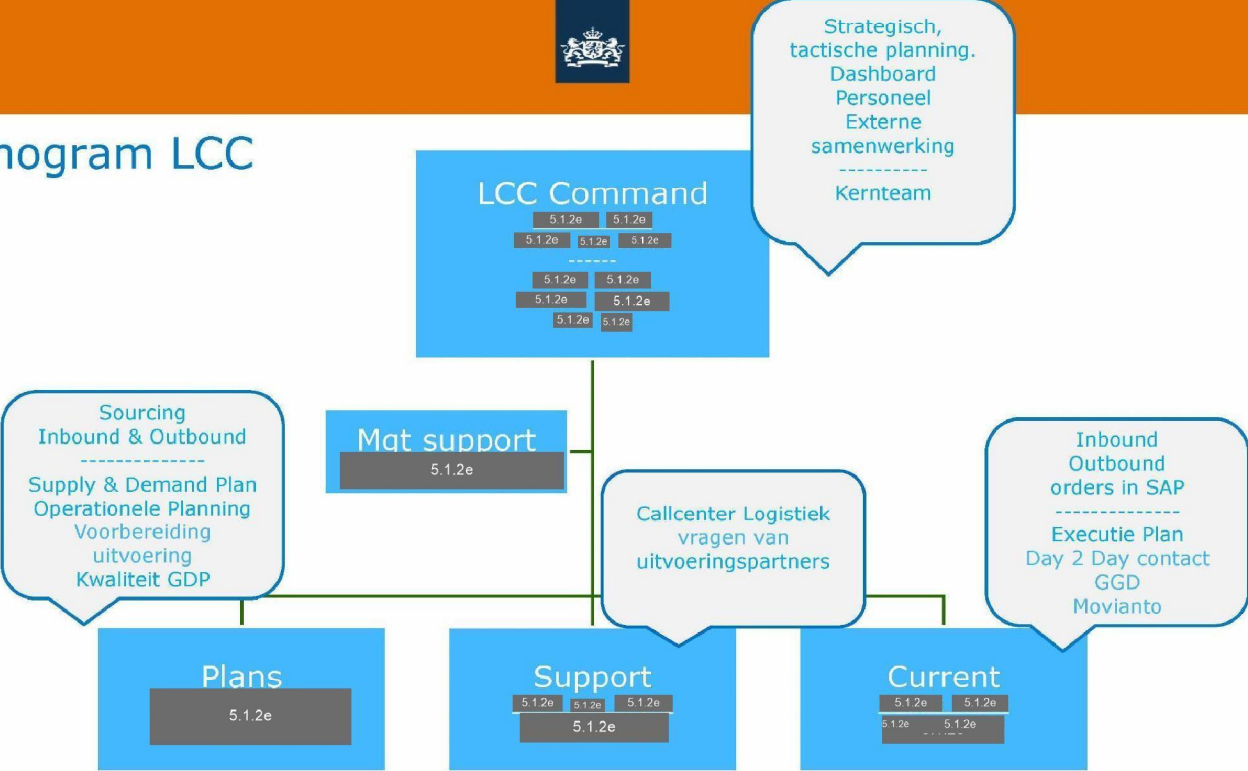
nogram LCC

Strategisch, tactische planning.
Dashboard
Personeel
Externe samenwerking
----------
Kernteam

LCC Command
5.1.2e 5.1.2e
5.1.2e 5.1.2e 5.1.2e
------
5.1.2e 5.1.2e
5.1.2e 5.1.2e
5.1.2e 5.1.2e

Sourcing
Inbound & Outbound
--------------
Supply & Demand Plan
Operationele Planning
Voorbereiding uitvoering
Kwaliteit GDP

Mgt support
5.1.2e

Callcenter Logistiek
vragen van
uitvoeringspartners

Inbound
Outbound
orders in SAP
--------------
Executie Plan
Day 2 Day contact
GGD
Movianto

Plans
5.1.2e

Support
5.1.2e 5.1.2e 5.1.2e
5.1.2e

Current
5.1.2e 5.1.2e
5.1.2e 5.1.2e